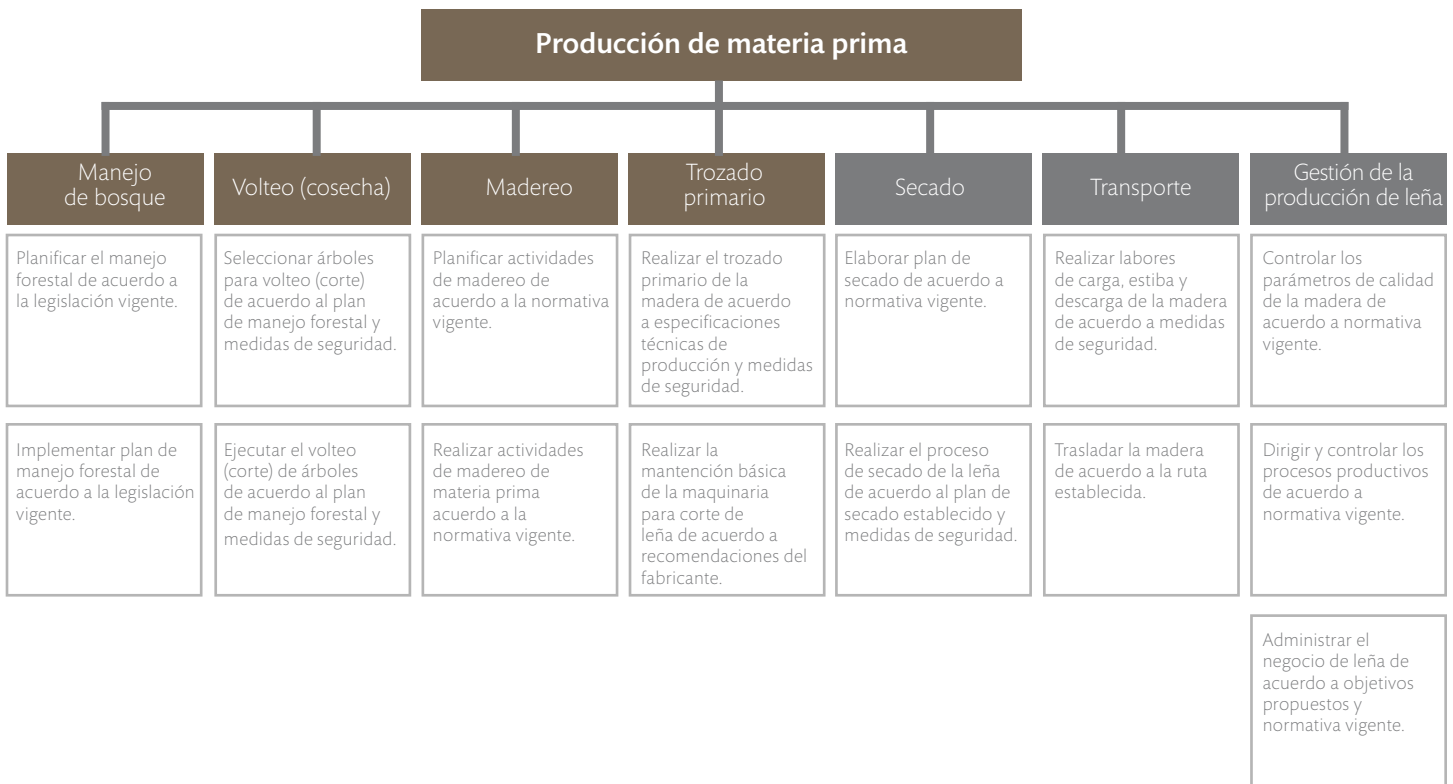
Producción de materia prima

Manejo de bosque

Planificar el manejo forestal de acuerdo a la legislación vigente.

Implementar plan de manejo forestal de acuerdo a la legislación vigente.

Volteo (cosecha)

Seleccionar árboles para volteo (corte) de acuerdo al plan de manejo forestal y medidas de seguridad.

Ejecutar el volteo (corte) de árboles de acuerdo al plan de manejo forestal y medidas de seguridad.

Madereo

Planificar actividades de madereo de acuerdo a la normativa vigente.

Realizar actividades de madereo de materia prima acuerdo a la normativa vigente.

Trozado primario

Realizar el trozado primario de la madera de acuerdo a especificaciones técnicas de producción y medidas de seguridad.

Realizar la mantención básica de la maquinaria para corte de leña de acuerdo a recomendaciones del fabricante.

Secado

Elaborar plan de secado de acuerdo a normativa vigente.

Realizar el proceso de secado de la leña de acuerdo al plan de secado establecido y medidas de seguridad.

Transporte

Realizar labores de carga, estiba y descarga de la madera de acuerdo a medidas de seguridad.

Trasladar la madera de acuerdo a la ruta establecida.

Gestión de la producción de leña

Controlar los parámetros de calidad de la madera de acuerdo a normativa vigente.

Dirigir y controlar los procesos productivos de acuerdo a normativa vigente.

Administrar el negocio de leña de acuerdo a objetivos propuestos y normativa vigente.